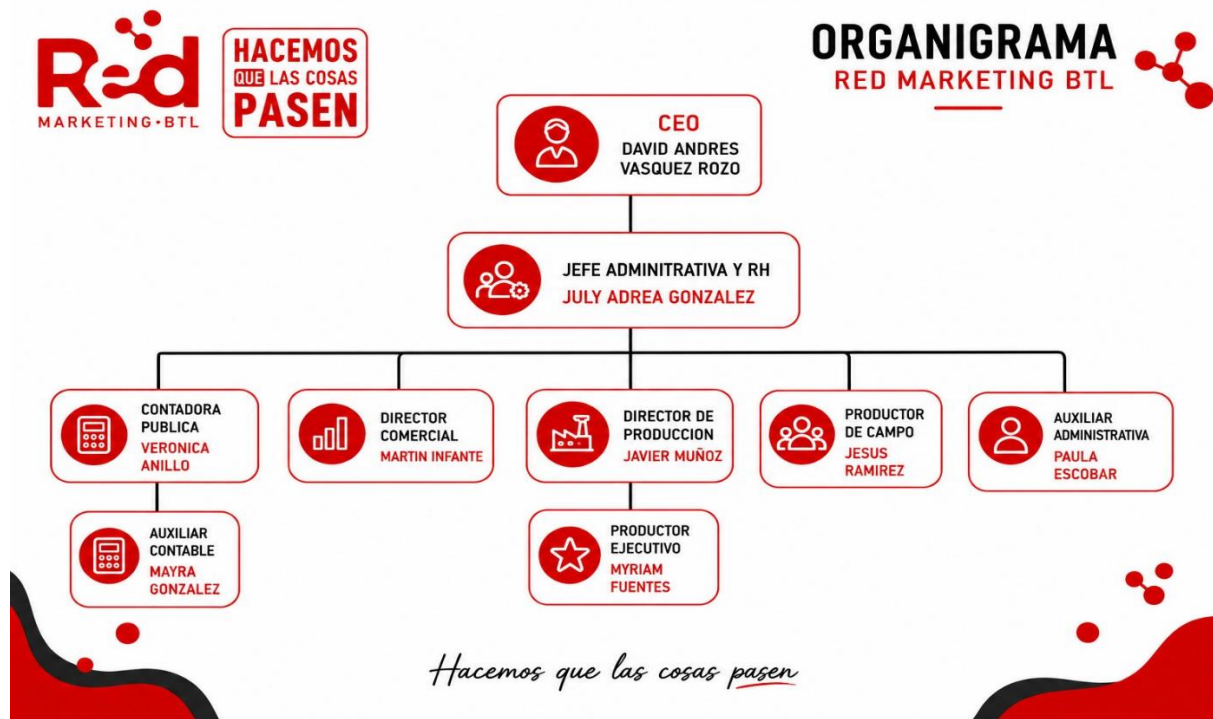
Red
MARKETING • BTL

HACEMOS
QUE LAS COSAS
PASEN

ORGANIGRAMA
RED MARKETING BTL

CEO
DAVID ANDRES VASQUEZ ROZO

JEFE ADMINITRATIVA Y RH
JULY ADREA GONZALEZ

CONTADORA PUBLICA
VERONICA ANILLO

AUXILIAR CONTABLE
MAYRA GONZALEZ

DIRECTOR COMERCIAL
MARTIN INFANTE

DIRECTOR DE PRODUCCION
JAVIER MUÑOZ

PRODUCTOR EJECUTIVO
MYRIAM FUENTES

PRODUCTOR DE CAMPO
JESUS RAMIREZ

AUXILIAR ADMINISTRATIVA
PAULA ESCOBAR

Hacemos que las cosas pasen